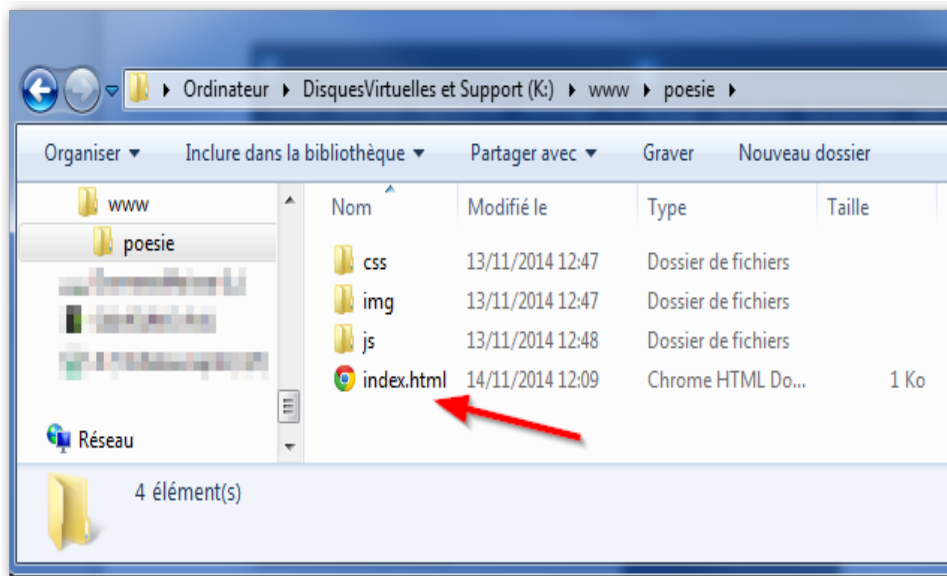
▸ Ordinateur ▸ DisquesVirtuelles et Support (K:) ▸ www ▸ poesie ▸

Organiser ▾ Inclure dans la bibliothèque ▾ Partager avec ▾ Graver Nouveau dossier

www
poesie
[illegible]
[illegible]
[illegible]
Réseau

| Nom | Modifié le | Type | Taille |
|---|---|---|---|
| css | 13/11/2014 12:47 | Dossier de fichiers | |
| img | 13/11/2014 12:47 | Dossier de fichiers | |
| js | 13/11/2014 12:48 | Dossier de fichiers | |
| index.html | 14/11/2014 12:09 | Chrome HTML Do... | 1 Ko |

4 élément(s)